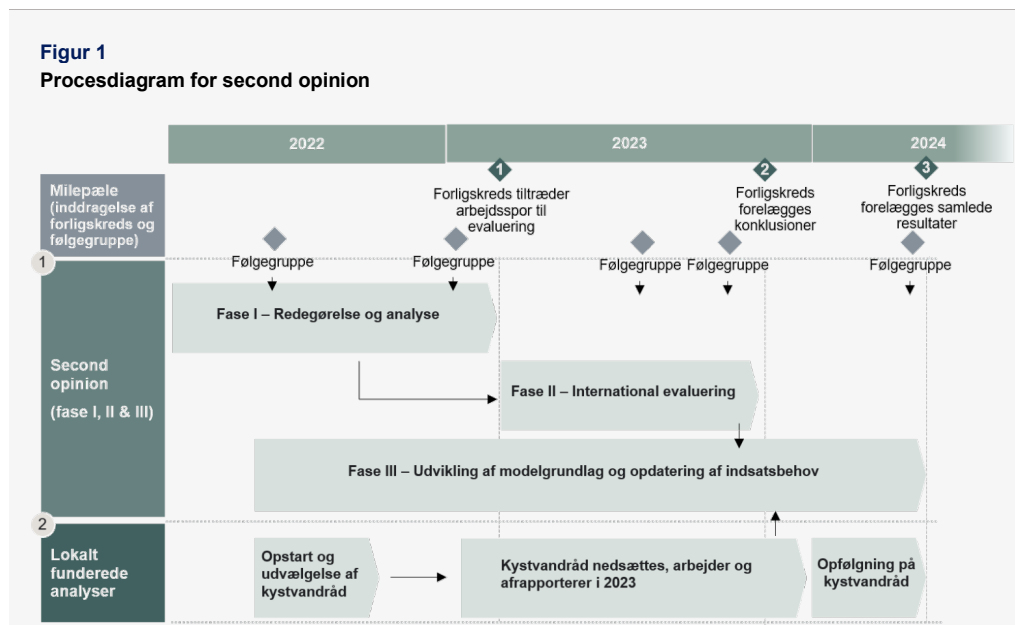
Figur 1
Procesdiagram for second opinion

2022
2023
2024

Milepæle (inddragelse af forligskreds og følgegruppe)

1
Forligskreds tiltræder arbejdsspor til evaluering

2
Forligskreds forelægges konklusioner

3
Forligskreds forelægges samlede resultater

1
Følgegruppe
Følgegruppe
Følgegruppe
Følgegruppe
Følgegruppe

Second opinion
(fase I, II & III)

Fase I – Redegørelse og analyse

Fase II – International evaluering

Fase III – Udvikling af modelgrundlag og opdatering af indsatsbehov

2
Lokalt funderede analyser

Opstart og udvælgelse af kystvandråd

Kystvandråd nedsættes, arbejder og afrapporterer i 2023

Opfølgning på kystvandråd